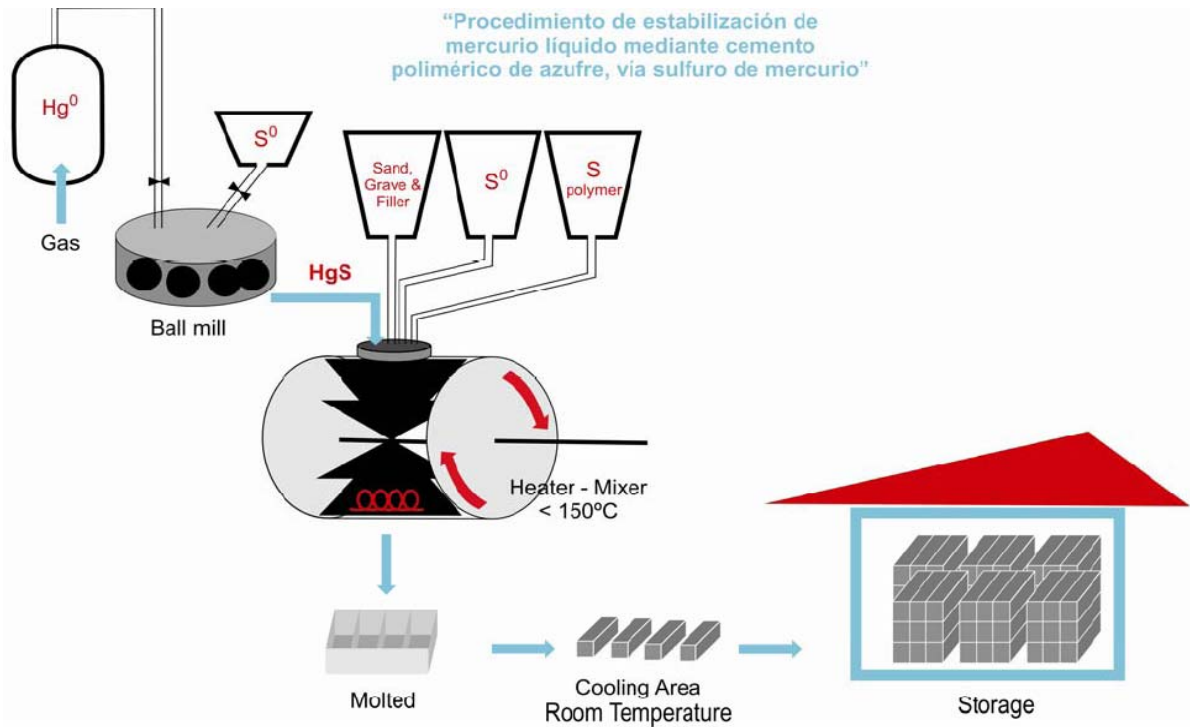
"Procedimiento de estabilización de mercurio líquido mediante cemento polimérico de azufre, vía sulfuro de mercurio"

$Hg^0$

Gas

$S^0$

Ball mill

Sand, Grave & Filler

$S^0$

S polymer

HgS

Heater - Mixer
< 150ºC

Molted

Cooling Area
Room Temperature

Storage